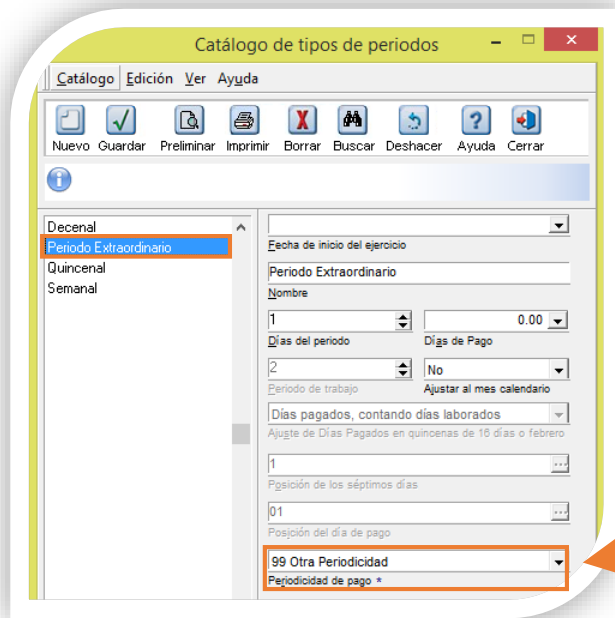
Catálogo de tipos de periodos

Catálogo Edición Ver Ayuda

Nuevo Guardar Preliminar Imprimir Borrar Buscar Deshacer Ayuda Cerrar

Decenal
Periodo Extraordinario
Quincenal
Semanal

Fecha de inicio del ejercicio

Periodo Extraordinario
Nombre

1
Días del periodo

0.00
Días de Pago

2
Periodo de trabajo

No
Ajustar al mes calendario

Días pagados, contando días laborados
Ajuste de Días Pagados en quincenas de 16 días o febrero

1
Posición de los séptimos días

01
Posición del día de pago

99 Otra Periodicidad
Periodicidad de pago *